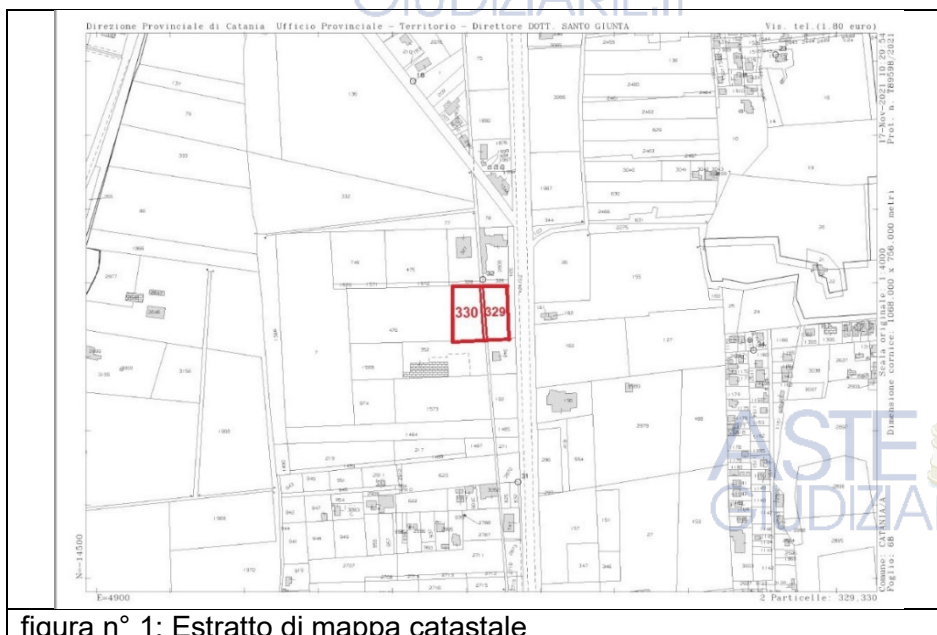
GIUDIZIARIE.it

Direzione Provinciale di Catania Ufficio Provinciale - Territorio - Direttore DOTT. SANTO GIUNTA

Vis. tel.(1.80 euro)

17-Nov-2021 18:29:34
Prot. n. T69598/2021

330 329

Comune: CATANIA
Foglio: 68
Scala originale: 1:4000
Dimensione cornice: 1068.000 x 756.000 metri

N=14500

E=4900

2 Particelle: 329,330

ASTE
GIUDIZIARIE

figura n° 1: Estratto di mappa catastale